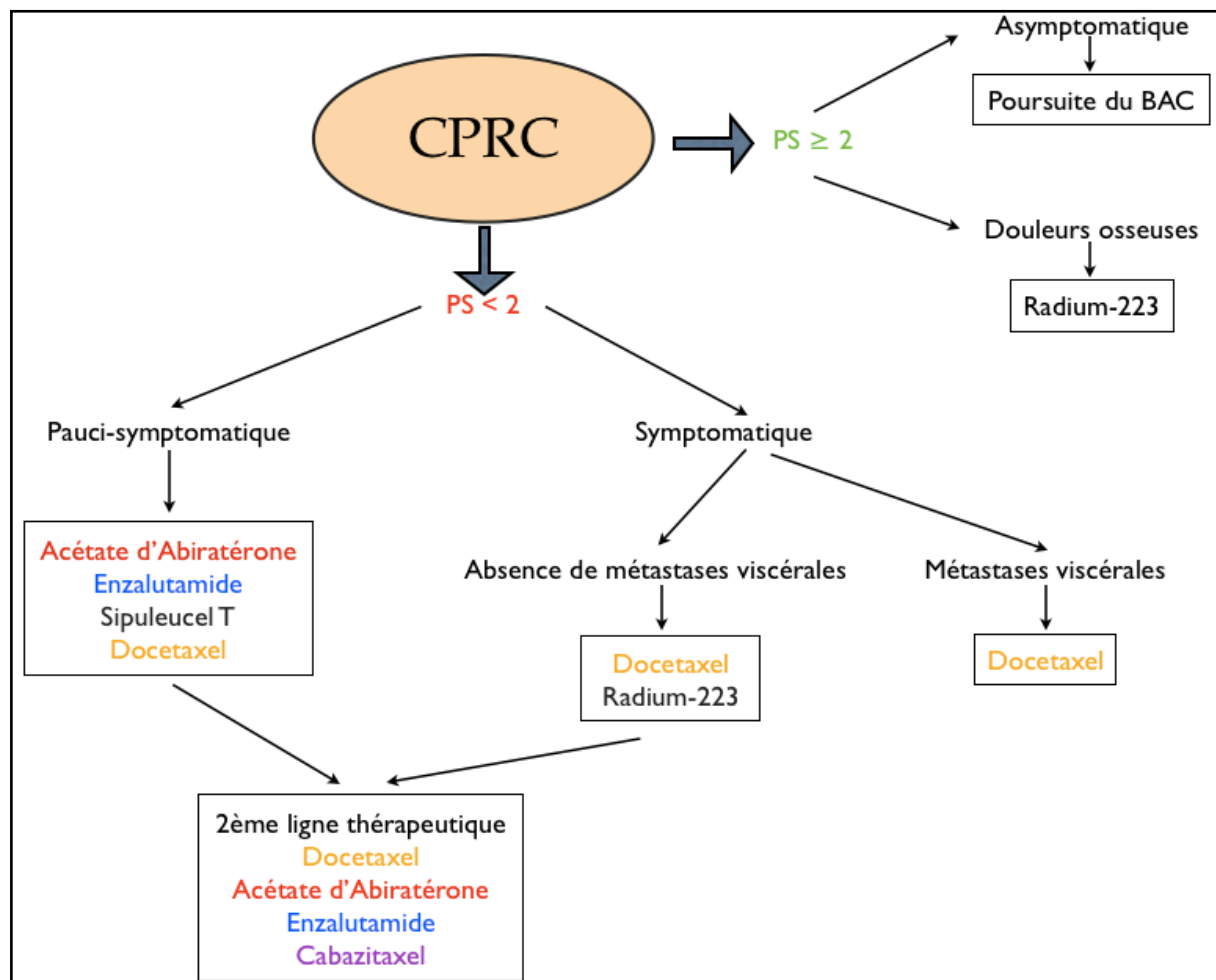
CPRC

PS $\geq$ 2

Asymptomatique

Poursuite du BAC

Douleurs osseuses

Radium-223

PS < 2

Pauci-symptomatique

Acétate d'Abiratérone
Enzalutamide
Sipuleucel T
Docetaxel

Symptomatique

Absence de métastases viscérales

Docetaxel
Radium-223

Métastases viscérales

Docetaxel

2ème ligne thérapeutique
Docetaxel
Acétate d'Abiratérone
Enzalutamide
Cabazitaxel